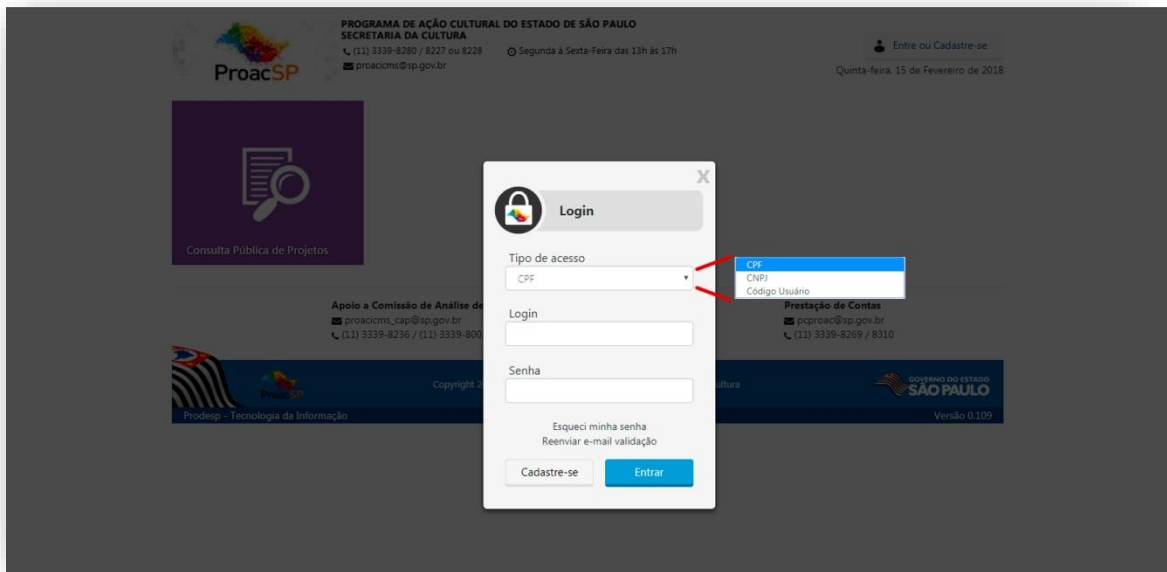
ProacSP

PROGRAMA DE AÇÃO CULTURAL DO ESTADO DE SÃO PAULO
SECRETARIA DA CULTURA
(11) 3339-8280 / 8227 ou 8228 Segunda à Sexta-Feira das 13h às 17h
proacicms@sp.gov.br

Entre ou Cadastre-se
Quinta-feira, 15 de Fevereiro de 2018

Consulta Pública de Projetos

Apoio a Comissão de Análise de
proacicms_cap@sp.gov.br
(11) 3339-8236 / (11) 3339-800

Prestação de Contas
pcproac@sp.gov.br
(11) 3339-8269 / 8310

ProacSP
Copyright 2
ultura
GOVERNO DO ESTADO SÃO PAULO
Prodesp - Tecnologia da Informação
Versão 0.109

X

Login

Tipo de acesso
CPF

CPF
CNPJ
Código Usuário

Login

Senha

Esqueci minha senha
Reenviar e-mail validação

Cadastre-se
Entrar